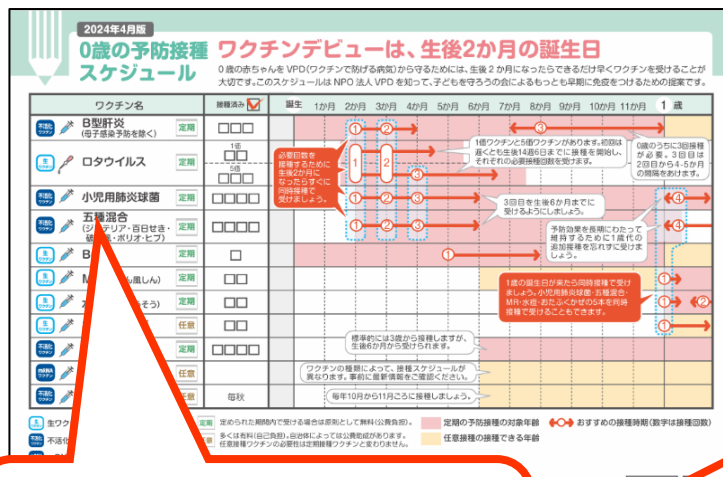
2024年4月版

0歳の予防接種スケジュール

ワクチンデビューは、生後2か月の誕生日

0歳の赤ちゃんをVPD(ワクチンで防げる病気)から守るためには、生後2か月になったらできるだけ早くワクチンを受けることが大切です。このスケジュールはNPO法人VPDを知って、子どもを守ろうの会によるもっとも早期に免疫をつけるための提案です。

ワクチン名 | 接種済み | 誕生 | 1か月 | 2か月 | 3か月 | 4か月 | 5か月 | 6か月 | 7か月 | 8か月 | 9か月 | 10か月 | 11か月 | 1歳

不活化ワクチン B型肝炎 (母子感染予防を除く) 定期 □□□
生ワクチン ロタウイルス 定期 1価 □□ 5価 □□□
不活化ワクチン 小児用肺炎球菌 定期 □□□□
不活化ワクチン 五種混合 (ジフテリア・百日せき・破傷風・ポリオ・ヒブ) 定期 □□□□
B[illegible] 定期 □
M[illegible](風しん) 定期 □
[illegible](そう) 任意 □
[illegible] 定期 □□
任意 □□□□
毎秋

必要回数を接種するために生後2か月になったらすぐに同時接種で受けましょう。

1価ワクチンと5価ワクチンがあります。初回は遅くとも生後14週6日までに接種を開始し、それぞれの必要接種回数を受けます。

0歳のうちに3回接種が必要。3回目は2回目から4~5か月の間隔をあけます。

3回目は生後6か月までに受けるようにしましょう。

予防効果を長期にわたって維持するために1歳代の追加接種を忘れずに受けましょう。

1歳の誕生日が来たら同時接種で受けましょう。小児用肺炎球菌・五種混合・MR・水痘・おたふくかぜの5本を同時接種で受けることもできます。

標準的には3歳から接種しますが、生後6か月から受けられます。

ワクチンの種類によって、接種スケジュールが異なります。事前に最新情報をご確認ください。

毎年10月から11月ごろに接種しましょう。

生ワク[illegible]
不活化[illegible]

定期 定められた期間内で受ける場合は原則として無料(公費負担)。
任意 多くは有料(自己負担)。自治体によっては公費助成があります。任意接種ワクチンの必要性は定期接種ワクチンと変わりありません。

定期の予防接種の対象年齢
任意接種の接種できる年齢
おすすめの接種時期(数字は接種回数)